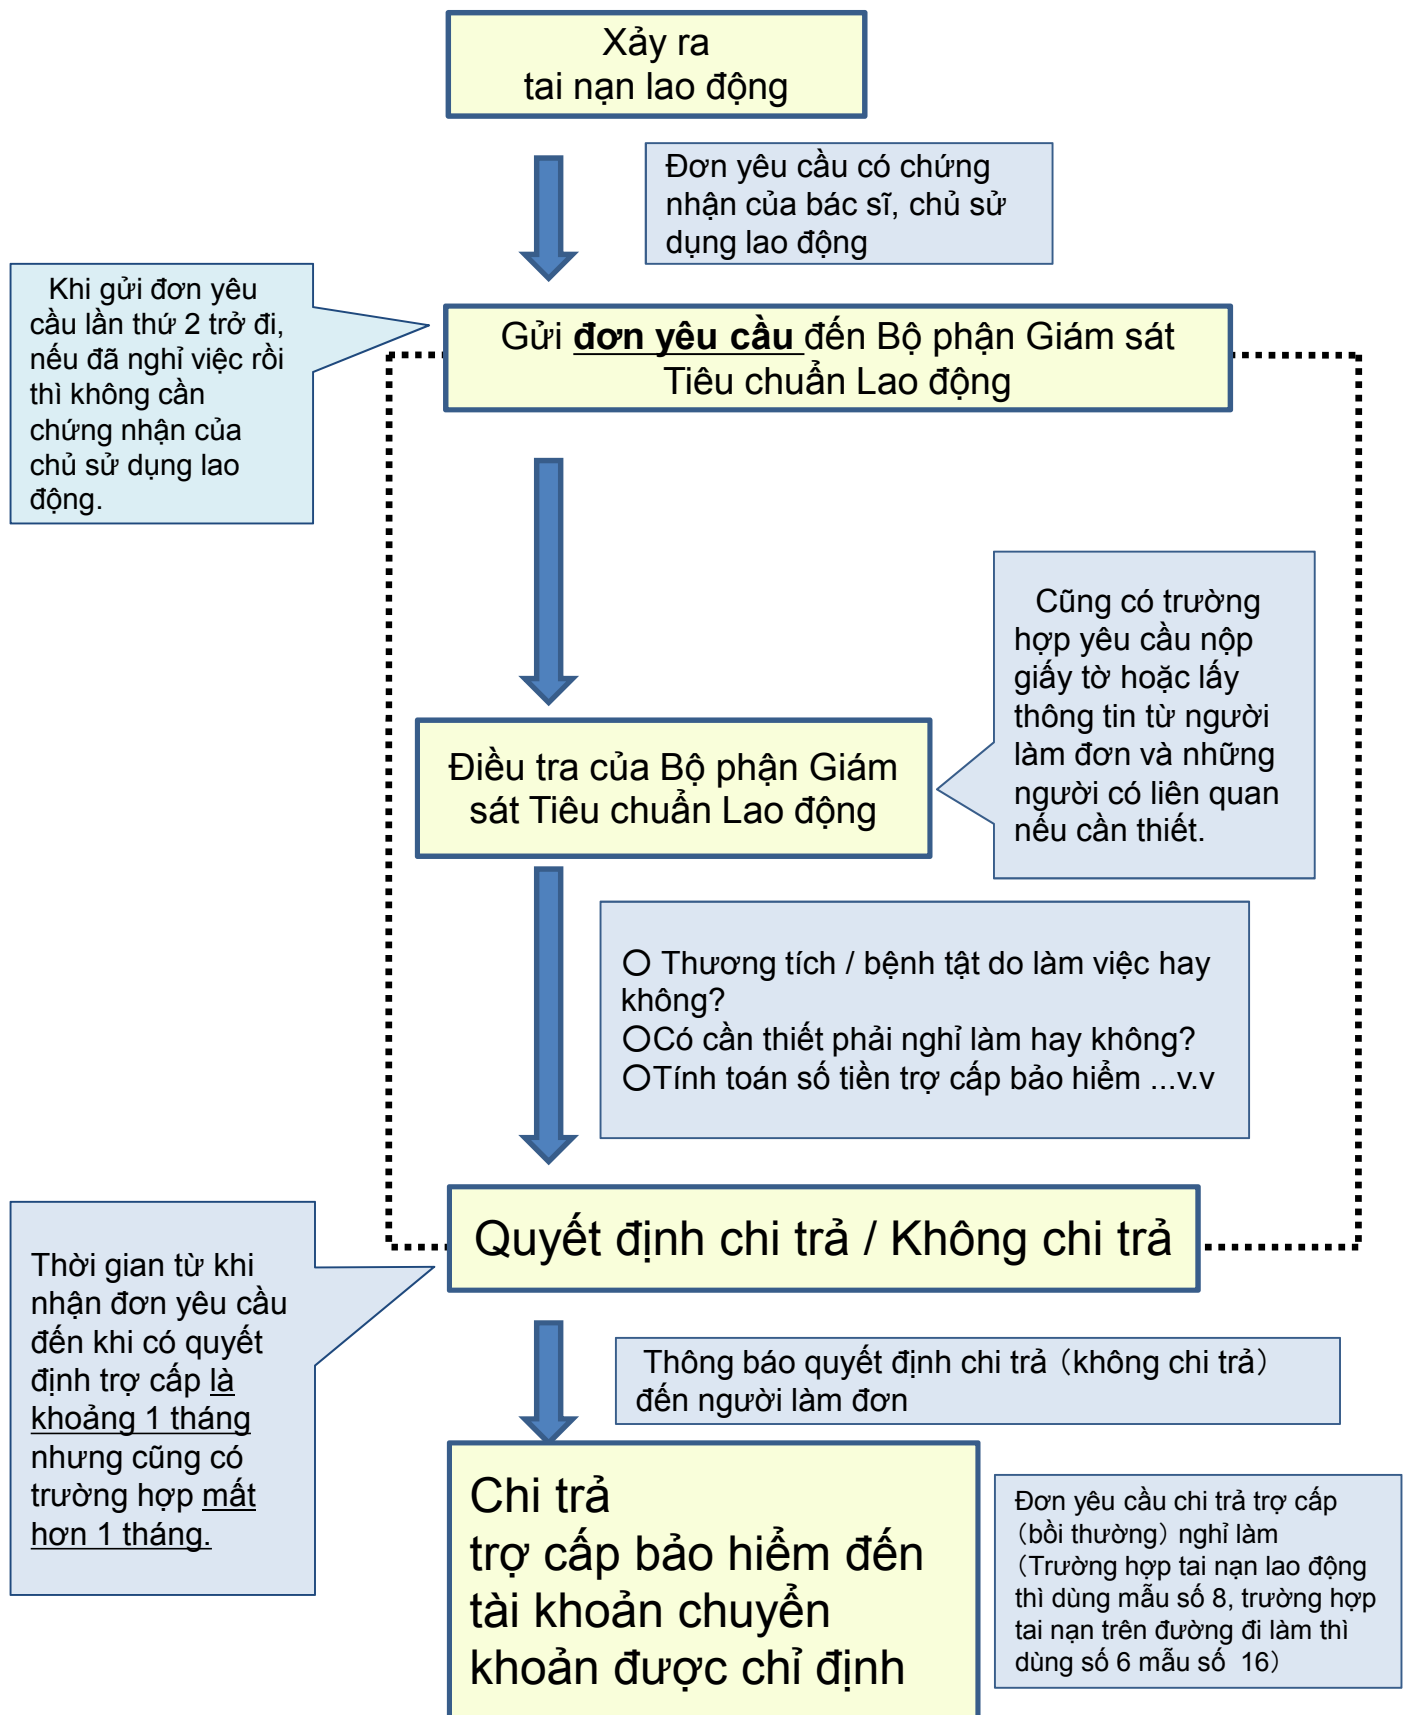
Xảy ra
tai nạn lao động

Đơn yêu cầu có chứng nhận của bác sĩ, chủ sử dụng lao động

Khi gửi đơn yêu cầu lần thứ 2 trở đi, nếu đã nghỉ việc rồi thì không cần chứng nhận của chủ sử dụng lao động.

Gửi **đơn yêu cầu** đến Bộ phận Giám sát Tiêu chuẩn Lao động

Cũng có trường hợp yêu cầu nộp giấy tờ hoặc lấy thông tin từ người làm đơn và những người có liên quan nếu cần thiết.

Điều tra của Bộ phận Giám sát Tiêu chuẩn Lao động

○ Thương tích / bệnh tật do làm việc hay không?
○Có cần thiết phải nghỉ làm hay không?
○Tính toán số tiền trợ cấp bảo hiểm ...v.v

Thời gian từ khi nhận đơn yêu cầu đến khi có quyết định trợ cấp là khoảng 1 tháng nhưng cũng có trường hợp mất hơn 1 tháng.

Quyết định chi trả / Không chi trả

Thông báo quyết định chi trả（không chi trả） đến người làm đơn

Chi trả
trợ cấp bảo hiểm đến tài khoản chuyển khoản được chỉ định

Đơn yêu cầu chi trả trợ cấp（bồi thường）nghỉ làm（Trường hợp tai nạn lao động thì dùng mẫu số 8, trường hợp tai nạn trên đường đi làm thì dùng số 6 mẫu số 16）